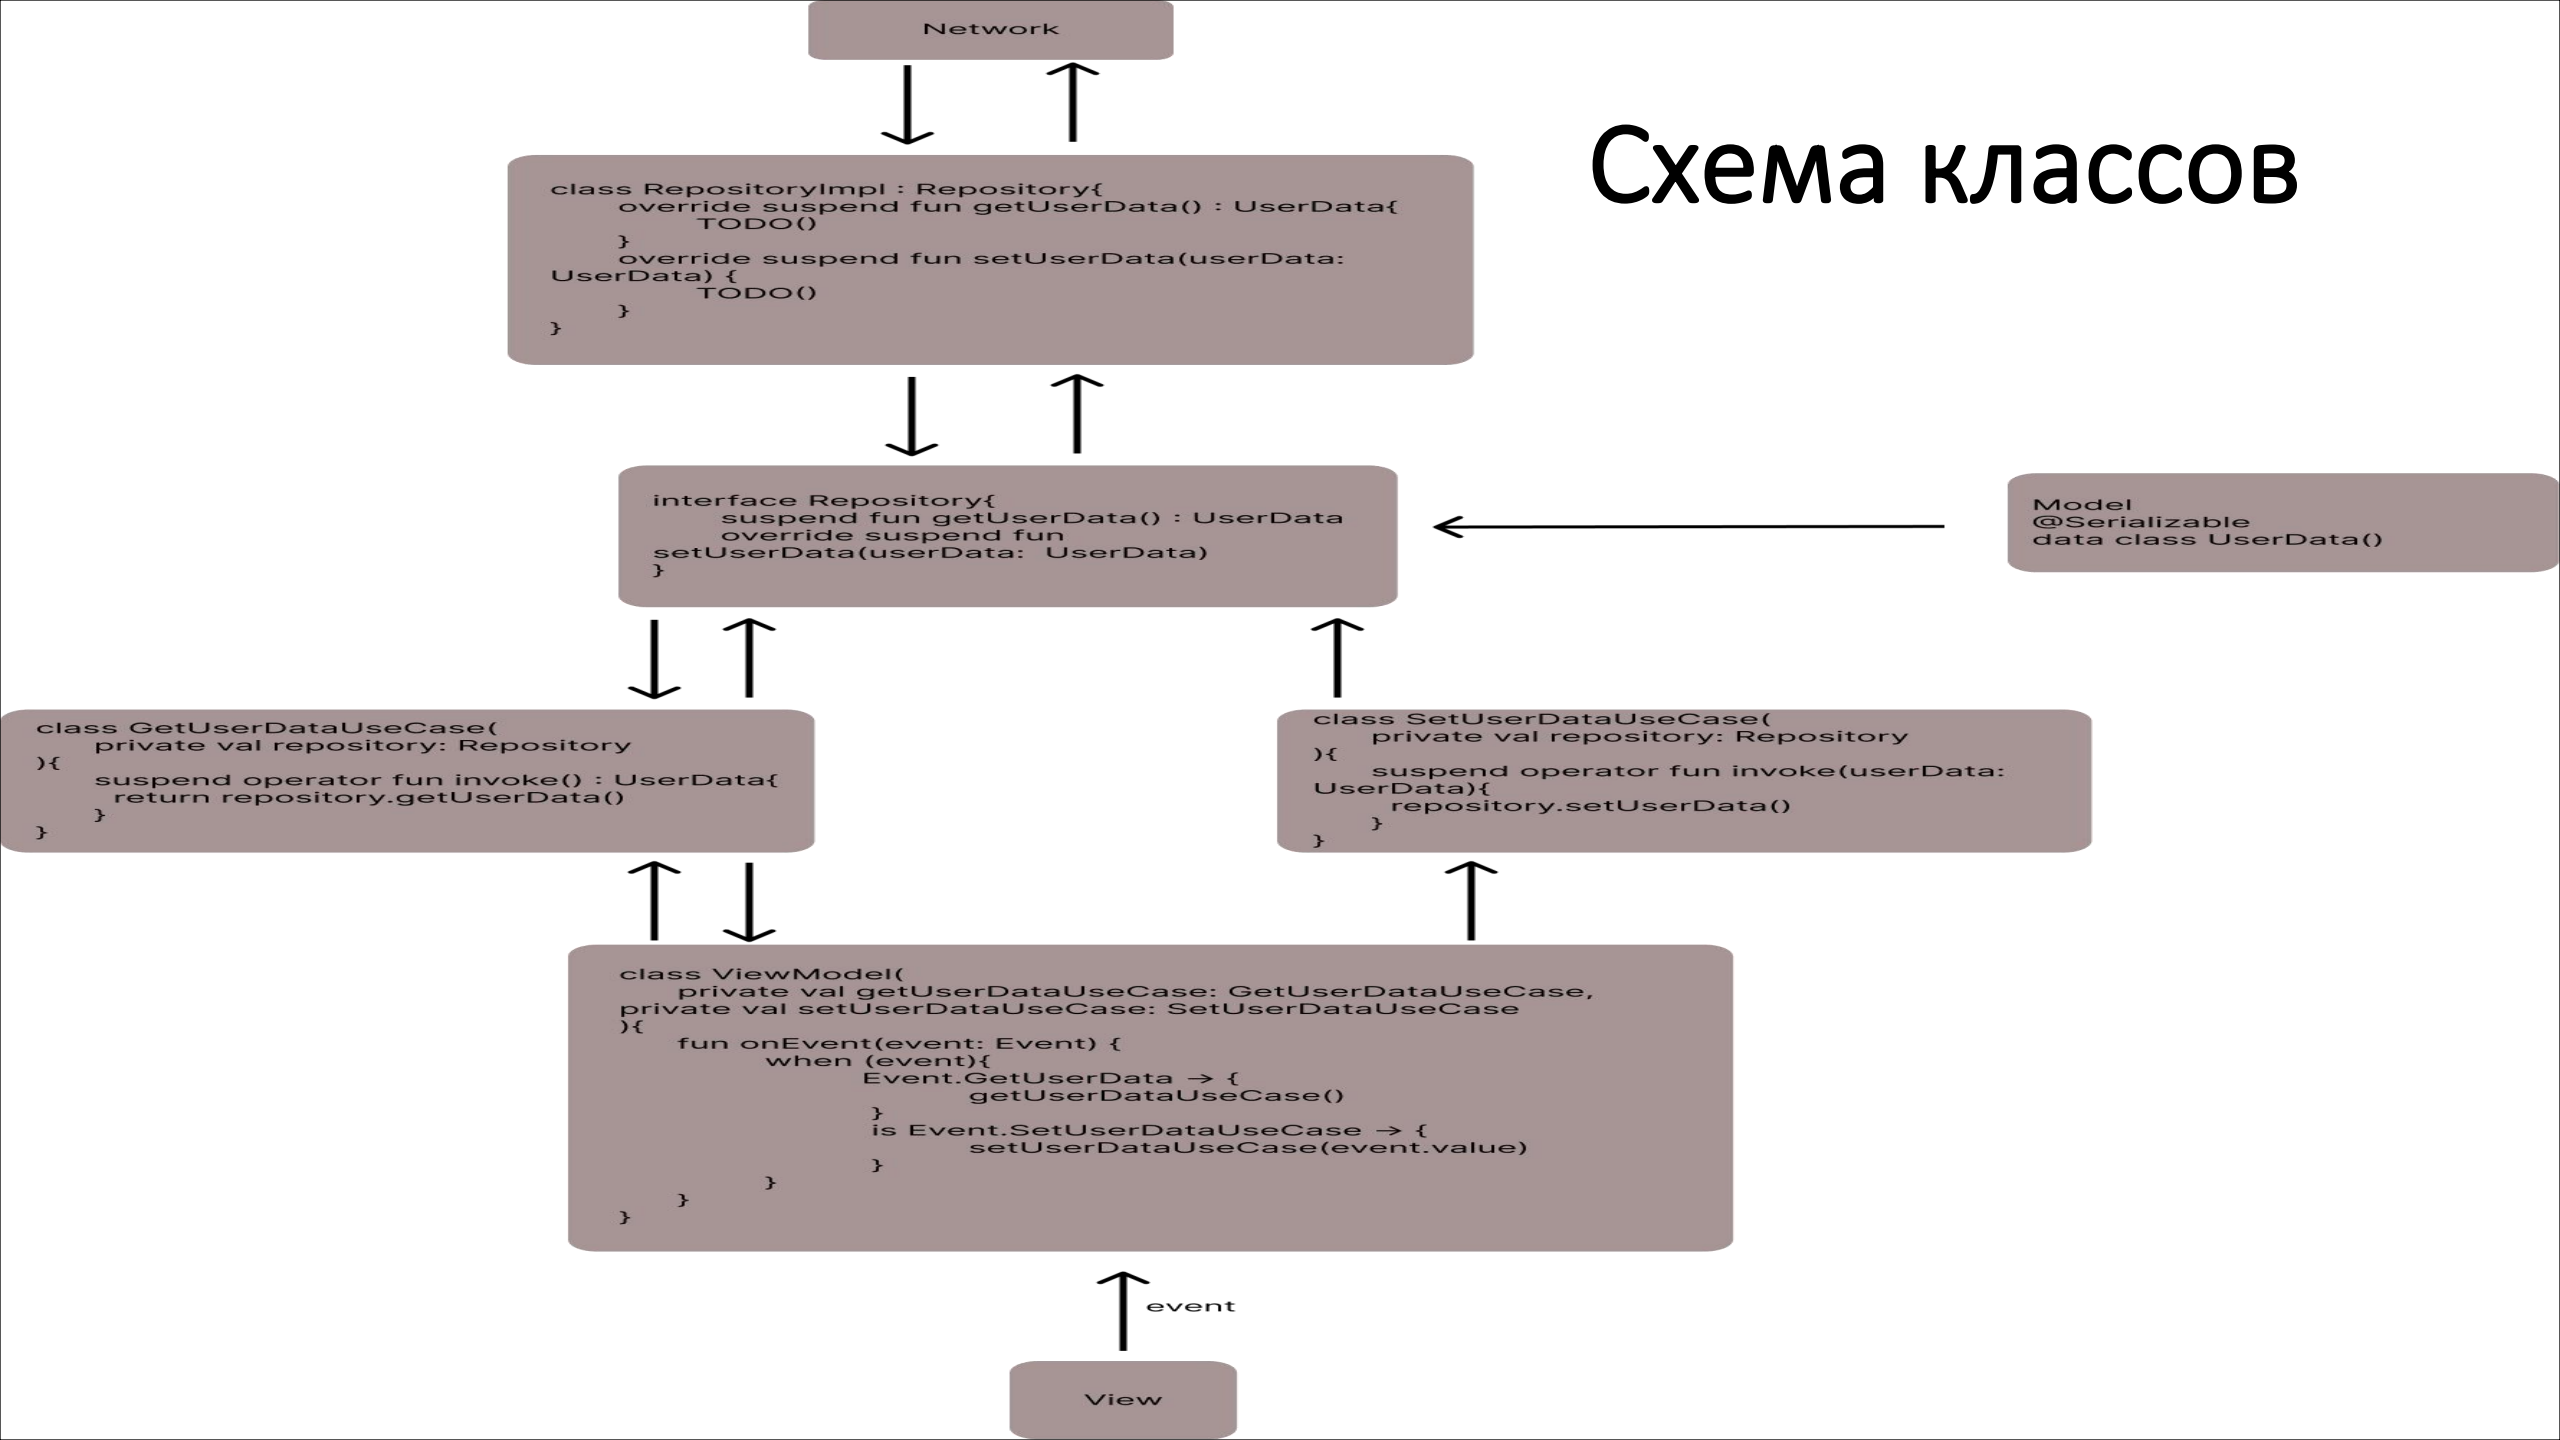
Network

Схема классов

class RepositoryImpl : Repository{
override suspend fun getUserData() : UserData{
TODO()
}
override suspend fun setUserData(userData: UserData) {
TODO()
}
}

interface Repository{
suspend fun getUserData() : UserData
override suspend fun setUserData(userData: UserData)
}

Model
@Serializable
data class UserData()

class GetUserDataUseCase(
private val repository: Repository
){
suspend operator fun invoke() : UserData{
return repository.getUserData()
}
}

class SetUserDataUseCase(
private val repository: Repository
){
suspend operator fun invoke(userData: UserData){
repository.setUserData()
}
}

class ViewModel(
private val getUserDataUseCase: GetUserDataUseCase,
private val setUserDataUseCase: SetUserDataUseCase
){
fun onEvent(event: Event) {
when (event){
Event.GetUserData → {
getUserDataUseCase()
}
is Event.SetUserDataUseCase → {
setUserDataUseCase(event.value)
}
}
}
}

event

View